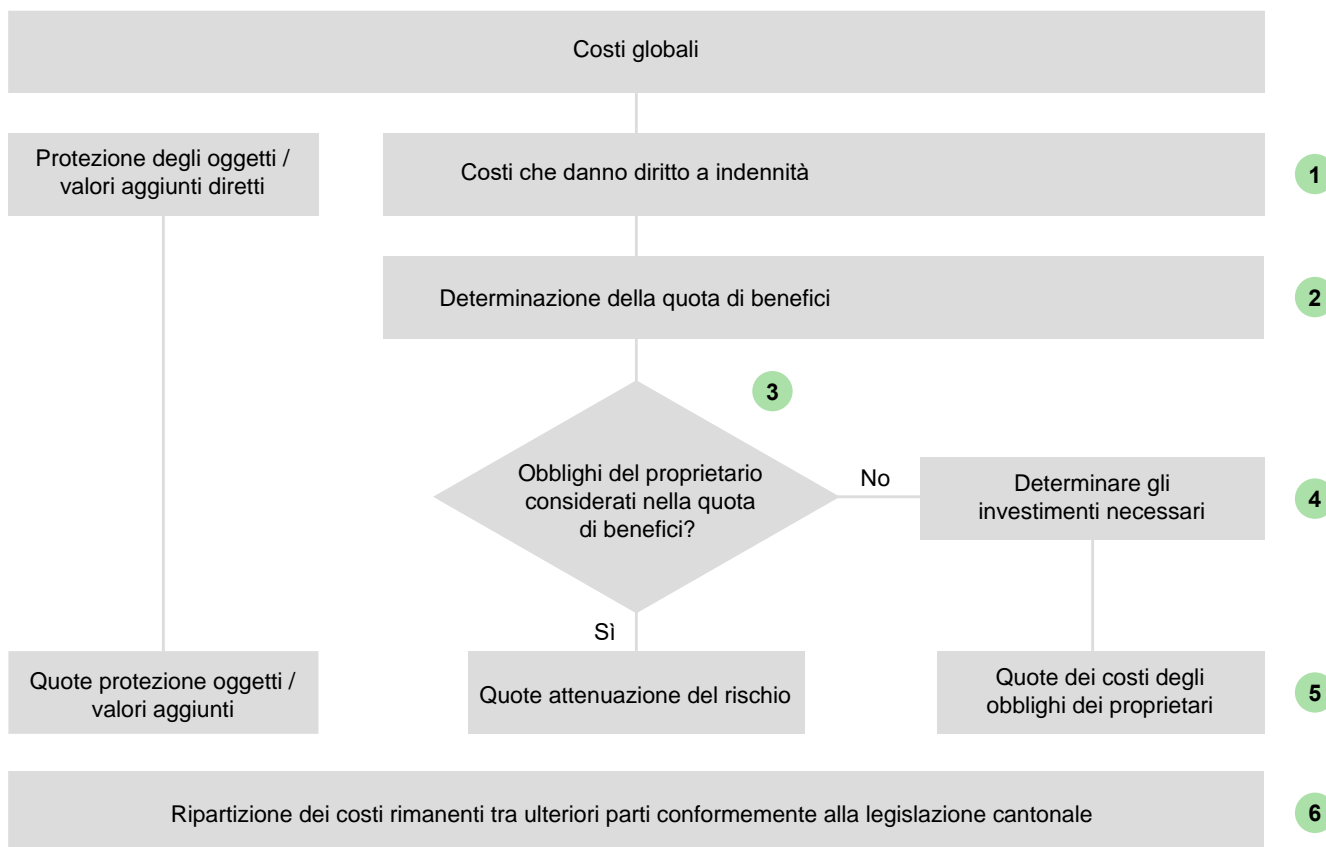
Costi globali

Protezione degli oggetti / valori aggiunti diretti

Costi che danno diritto a indennità

1

Determinazione della quota di benefici

2

3

Obblighi del proprietario considerati nella quota di benefici?

No

Determinare gli investimenti necessari

4

Sì

Quote protezione oggetti / valori aggiunti

Quote attenuazione del rischio

Quote dei costi degli obblighi dei proprietari

5

Ripartizione dei costi rimanenti tra ulteriori parti conformemente alla legislazione cantonale

6